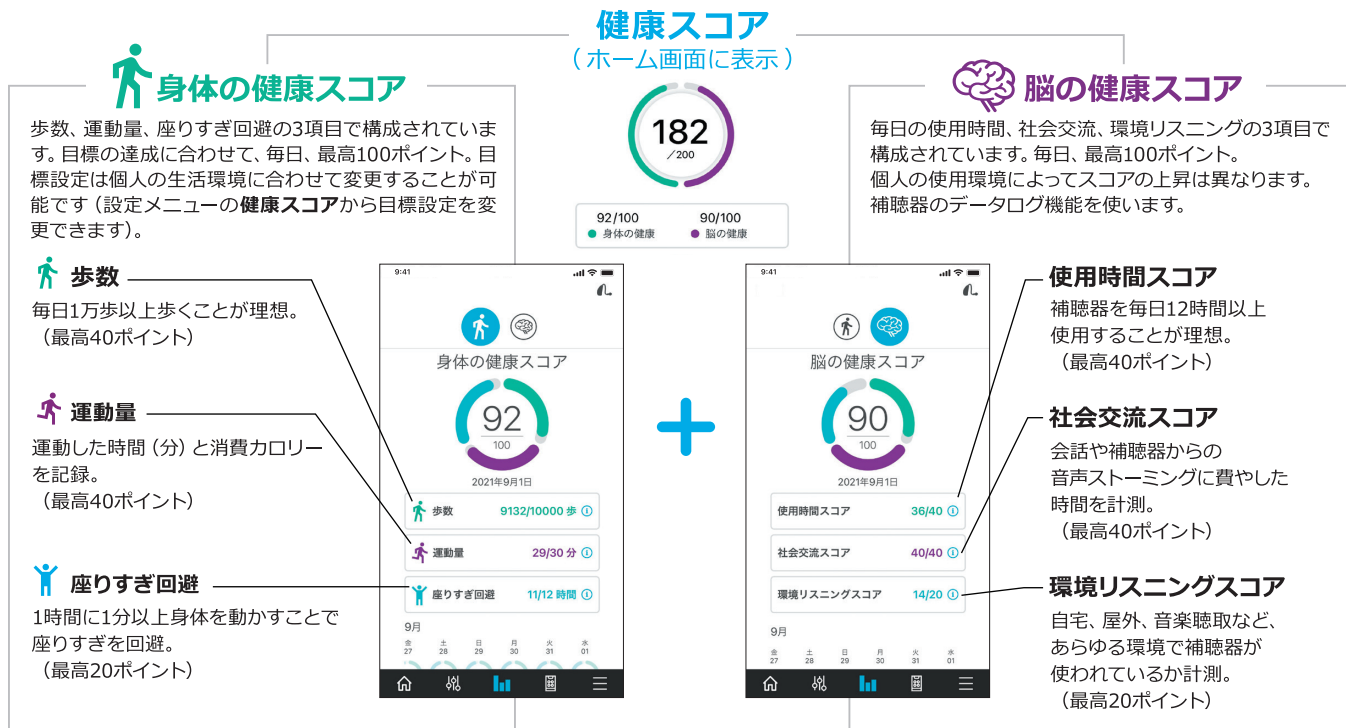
健康スコア
（ホーム画面に表示）

182
／200

92/100
身体の健康

90/100
脳の健康

身体の健康スコア

歩数、運動量、座りすぎ回避の3項目で構成されています。目標の達成に合わせて、毎日、最高100ポイント。目標設定は個人の生活環境に合わせて変更することが可能です（設定メニューの**健康スコア**から目標設定を変更できます）。

歩数
毎日1万歩以上歩くことが理想。
（最高40ポイント）

運動量
運動した時間（分）と消費カロリーを記録。
（最高40ポイント）

座りすぎ回避
1時間に1分以上身体を動かすことで座りすぎを回避。
（最高20ポイント）

9:41
身体の健康スコア
92
100
2021年9月1日
歩数 9132/10000 歩
運動量 29/30 分
座りすぎ回避 11/12 時間
9月
金 27
土 28
日 29
月 30
火 31
水 01

9:41
脳の健康スコア
90
100
2021年9月1日
使用時間スコア 36/40
社会交流スコア 40/40
環境リスニングスコア 14/20
9月
金 27
土 28
日 29
月 30
火 31
水 01

脳の健康スコア

毎日の使用時間、社会交流、環境リスニングの3項目で構成されています。毎日、最高100ポイント。
個人の使用環境によってスコアの上昇は異なります。
補聴器のデータログ機能を使います。

使用時間スコア
補聴器を毎日12時間以上使用することが理想。
（最高40ポイント）

社会交流スコア
会話や補聴器からの音声ストーミングに費やした時間を計測。
（最高40ポイント）

環境リスニングスコア
自宅、屋外、音楽聴取など、あらゆる環境で補聴器が使われているか計測。
（最高20ポイント）